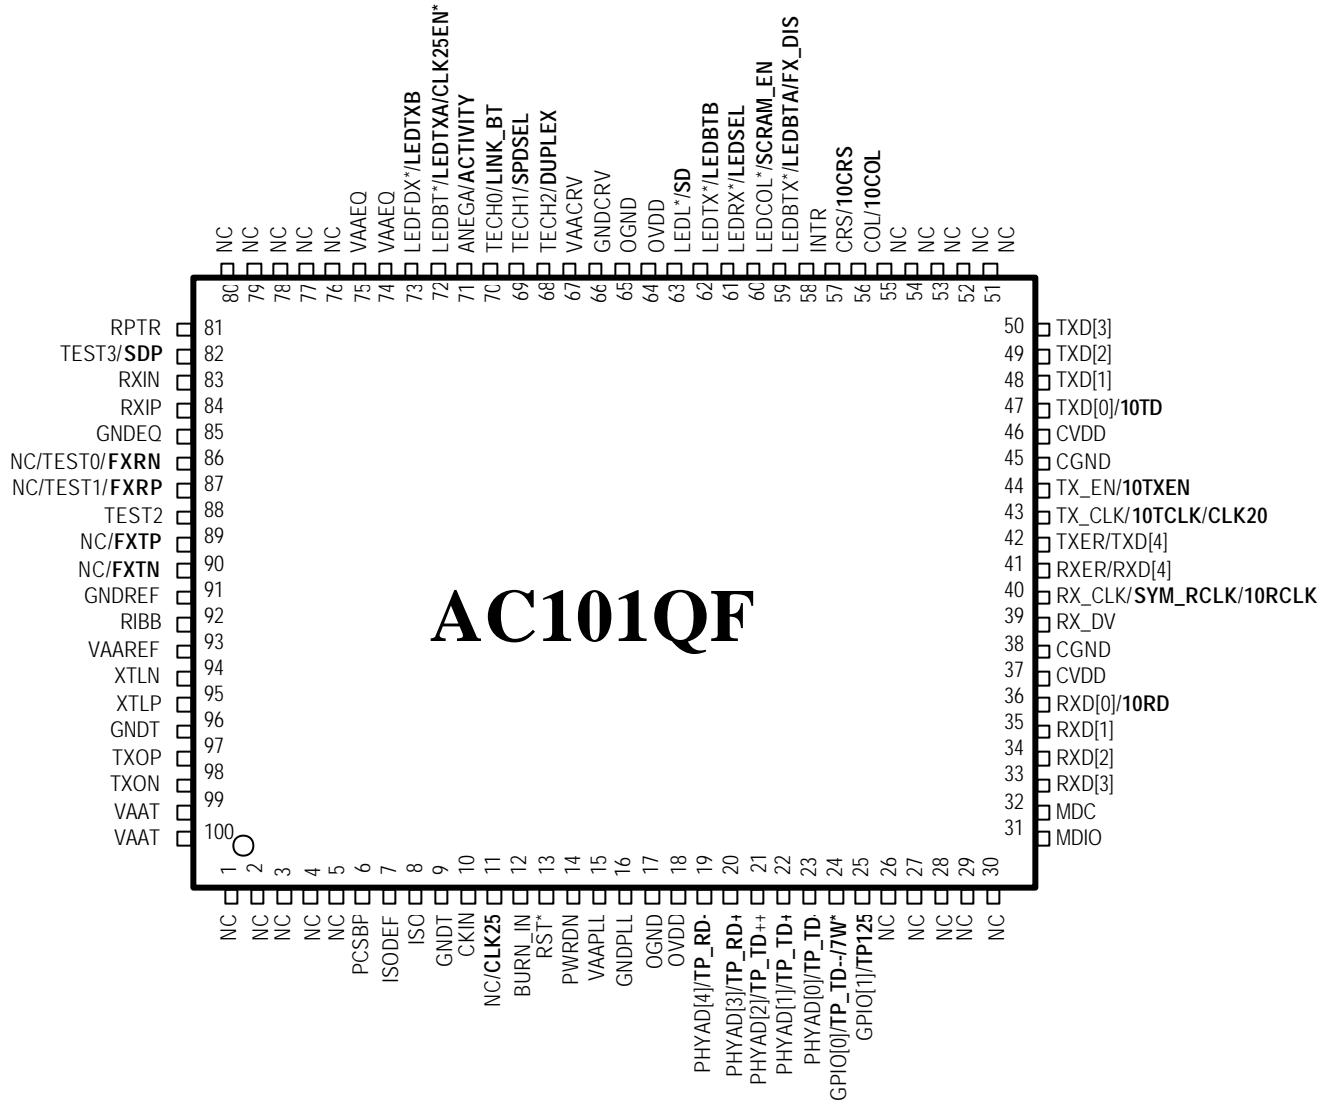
NC 80
NC 79
NC 78
NC 77
NC 76
VAAEQ 75
VAAEQ 74
LEDFDX*/LEDTXB 73
LEDBT*/LEDTXA/CLK25EN* 72
ANEGA/ACTIVITY 71
TECH0/LINK_BT 70
TECH1/SPDSEL 69
TECH2/DUPLEX 68
VAACRV 67
GNDCRV 66
OGND 65
OVDD 64
LEDL*/SD 63
LEDTX*/LEDBTB 62
LEDRX*/LEDSEL 61
LEDCOL*/SCRAM_EN 60
LEDBTX*/LEDBTA/FX_DIS 59
INTR 58
CRS/10CRS 57
COL/10COL 56
NC 55
NC 54
NC 53
NC 52
NC 51

RPTR 81
TEST3/SDP 82
RXIN 83
RXIP 84
GNDEQ 85
NC/TEST0/FXRN 86
NC/TEST1/FXRP 87
TEST2 88
NC/FXTP 89
NC/FXTN 90
GNDREF 91
RIBB 92
VAAREF 93
XTLN 94
XTLP 95
GNDT 96
TXOP 97
TXON 98
VAAT 99
VAAT 100

AC101QF

50 TXD[3]
49 TXD[2]
48 TXD[1]
47 TXD[0]/10TD
46 CVDD
45 CGND
44 TX_EN/10TXEN
43 TX_CLK/10TCLK/CLK20
42 TXER/TXD[4]
41 RXER/RXD[4]
40 RX_CLK/SYM_RCLK/10RCLK
39 RX_DV
38 CGND
37 CVDD
36 RXD[0]/10RD
35 RXD[1]
34 RXD[2]
33 RXD[3]
32 MDC
31 MDIO

1 NC
2 NC
3 NC
4 NC
5 NC
6 PCSBP
7 ISODEF
8 ISO
9 GNDT
10 CKIN
11 NC/CLK25
12 BURN_IN
13 RST*
14 PWRDN
15 VAAPLL
16 GNDPLL
17 OGND
18 OVDD
19 PHYAD[4]/TP_RD-
20 PHYAD[3]/TP_RD+
21 PHYAD[2]/TP_TD++
22 PHYAD[1]/TP_TD+
23 PHYAD[0]/TP_TD-
24 GPIO[0]/TP_TD--/7W*
25 GPIO[1]/TP125
26 NC
27 NC
28 NC
29 NC
30 NC